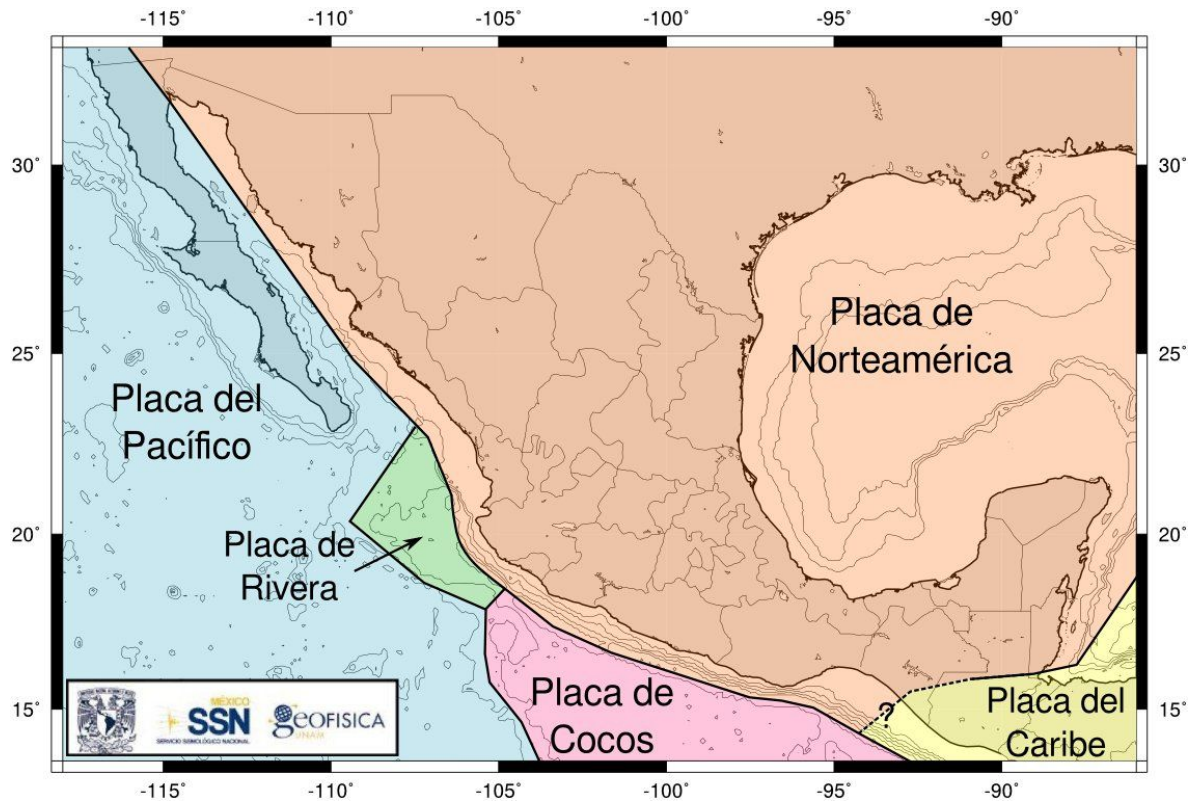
-115° -110° -105° -100° -95° -90°

30°
25°
20°
15°

Placa de Norteamérica

Placa del Pacífico

Placa de Rivera

Placa de Cocos

?

Placa del Caribe

MÉXICO
SSN
SERVICIO SISMOLÓGICO NACIONAL
GEOFISICA
UNAM

-115° -110° -105° -100° -95° -90°

30°
25°
20°
15°